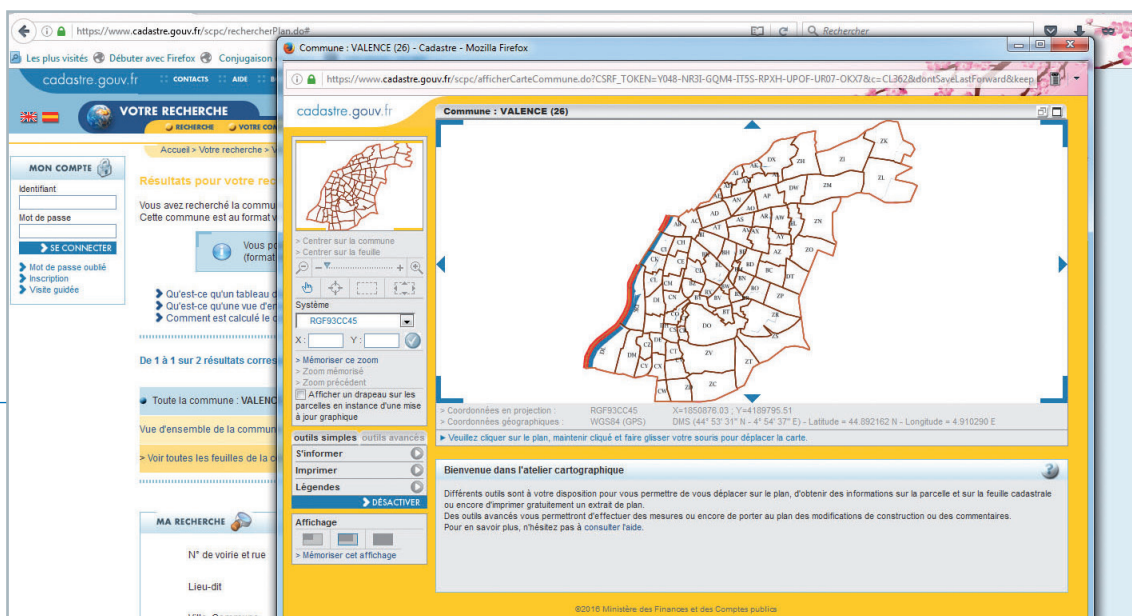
https://www.cadastre.gouv.fr/scpc/rechercherPlan.do#

Rechercher

Les plus visités Débuter avec Firefox Conjugaison

cadastre.gouv.fr CONTACTS AIDE

VOTRE RECHERCHE

RECHERCHE VOTRE CO

MON COMPTE

Identifiant

Mot de passe

SE CONNECTER

Mot de passe oublié
Inscription
Visite guidée

Accueil > Votre recherche > V

Résultats pour votre rec

Vous avez recherché la commu
Cette commune est au format v

Vous po
(format

Qu'est-ce qu'un tableau d
Qu'est-ce qu'une vue d'en
Comment est calculé le c

De 1 à 1 sur 2 résultats corres

Toute la commune : VALENC

Vue d'ensemble de la commun

> Voir toutes les feuilles de la c

MA RECHERCHE

N° de voirie et rue

Lieu-dit

Commune : VALENCE (26) - Cadastre - Mozilla Firefox

https://www.cadastre.gouv.fr/scpc/afficherCarteCommune.do?CSRF_TOKEN=Y048-NR3I-GQM4-IT5S-RPXH-UPOF-UR07-OKX7&c=CL362&dontSaveLastForward&keep

cadastre.gouv.fr

Commune : VALENCE (26)

> Centrer sur la commune
> Centrer sur la feuille

Système

RGF93CC45

X : Y :

> Mémoriser ce zoom
> Zoom mémorisé
> Zoom précédent

Afficher un drapeau sur les parcelles en instance d'une mise à jour graphique

outils simples outils avancés

S'informer
Imprimer
Légendes

DÉSACTIVER

Affichage

> Mémoriser cet affichage

ZK ZI ZH ZL DX AK AL AI AH AM DW ZM AN AO AP AS AR AW ZN AD AT AX AE AZ AY BA CH BE BD BC ZO CK CE BK BL BH DT CL BM BN BO BR BT BS BV BY ZP CN CM CP DI DO CZ CT DN DM ZV CV CX ZX ZW ZC CW

> Coordonnées en projection : RGF93CC45 X=1850876.03 ; Y=4189795.51
> Coordonnées géographiques : WGS84 (GPS) DMS (44° 53' 31" N - 4° 54' 37" E) - Latitude = 44.892162 N - Longitude = 4.910290 E

Veuillez cliquer sur le plan, maintenir cliqué et faire glisser votre souris pour déplacer la carte.

Bienvenue dans l'atelier cartographique

Différents outils sont à votre disposition pour vous permettre de vous déplacer sur le plan, d'obtenir des informations sur la parcelle et sur la feuille cadastrale ou encore d'imprimer gratuitement un extrait de plan.
Des outils avancés vous permettront d'effectuer des mesures ou encore de porter au plan des modifications de construction ou des commentaires.
Pour en savoir plus, n'hésitez pas à consulter l'aide.

©2016 Ministère des Finances et des Comptes publics